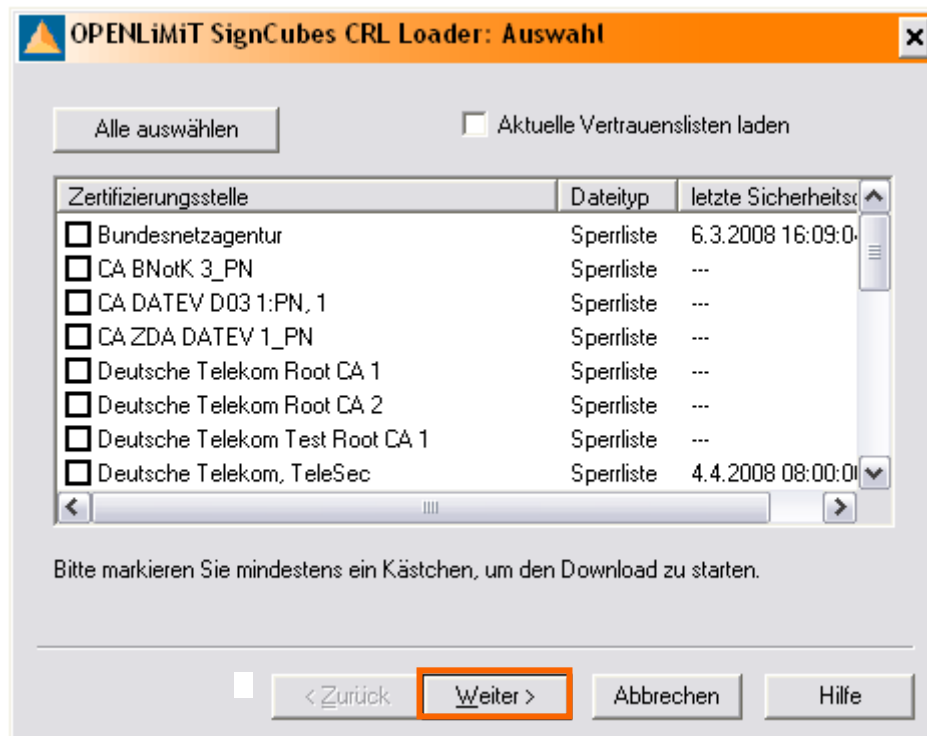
OPENLiMiT SignCubes CRL Loader: Auswahl

Alle auswählen

Aktuelle Vertrauenslisten laden

| Zertifizierungsstelle | Dateityp | letzte Sicherheits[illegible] |
|---|---|---|
| Bundesnetzagentur | Sperrliste | 6.3.2008 16:09:0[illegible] |
| CA BNotK 3_PN | Sperrliste | --- |
| CA DATEV D03 1:PN, 1 | Sperrliste | --- |
| CA ZDA DATEV 1_PN | Sperrliste | --- |
| Deutsche Telekom Root CA 1 | Sperrliste | --- |
| Deutsche Telekom Root CA 2 | Sperrliste | --- |
| Deutsche Telekom Test Root CA 1 | Sperrliste | --- |
| Deutsche Telekom, TeleSec | Sperrliste | 4.4.2008 08:00:0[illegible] |

Bitte markieren Sie mindestens ein Kästchen, um den Download zu starten.

< Zurück   Weiter >   Abbrechen   Hilfe